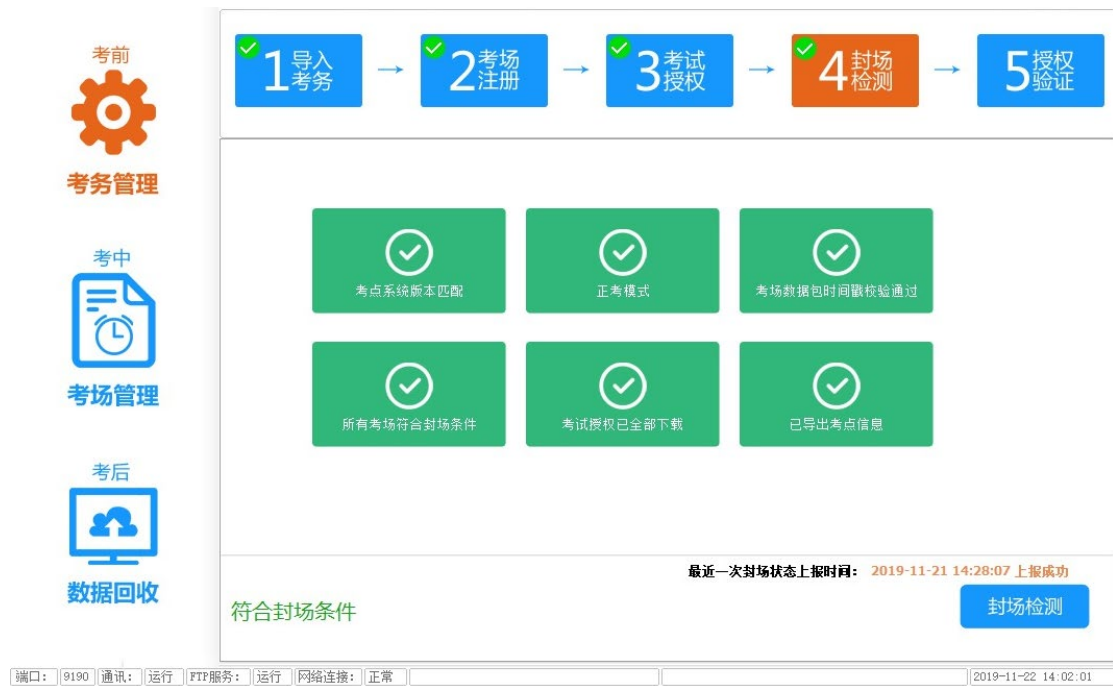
考前

考务管理

考中

考场管理

考后

数据回收

1 导入考务 → 2 考场注册 → 3 考试授权 → 4 封场检测 → 5 授权验证

考点系统版本匹配

正考模式

考场数据包时间戳校验通过

所有考场符合封场条件

考试授权已全部下载

已导出考点信息

最近一次封场状态上报时间： 2019-11-21 14:28:07 上报成功

符合封场条件

封场检测

端口： 9190 通讯： 运行 FTP服务： 运行 网络连接： 正常 2019-11-22 14:02:01